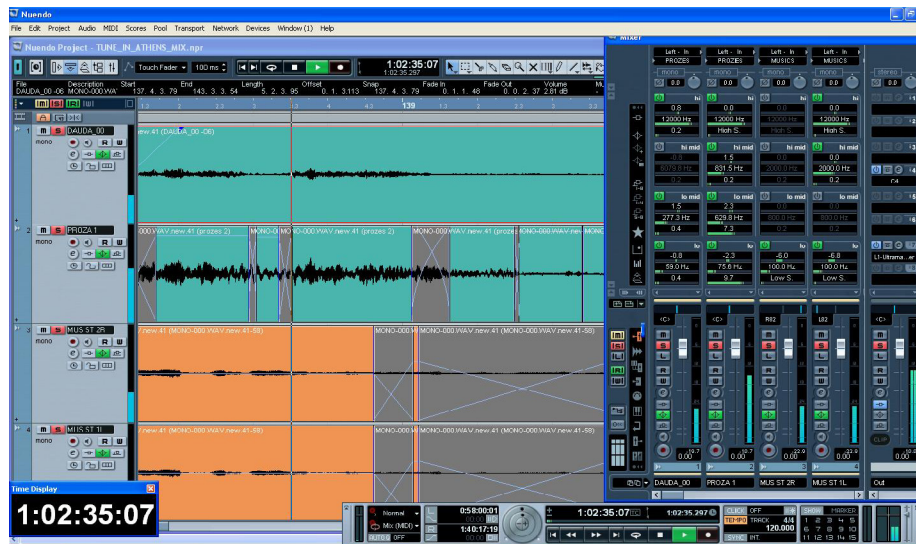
Nuendo

File Edit Project Audio MIDI Scores Pool Transport Network Devices Window (1) Help

Nuendo Project - TUNE_IN_ATHENS_MIX.npr

Touch Fader 100 ms

1:02:35:07
1:02:35.297

| File | Description | Start | End | Length | Offset | Snap | Fade In | Fade Out | Volume |
|---|---|---|---|---|---|---|---|---|---|
| DAUDA_00-06 | MONO-000.WAV | 137. 4. 3. 79 | 143. 3. 3. 54 | 5. 2. 3. 95 | 0. 1. 3. 113 | 137. 4. 3. 79 | 0. 1. 1. 48 | 0. 0. 2. 37 | 2.81 dB |

139

1 DAUDA_00
mono
new.41 (DAUDA_00 -06)

2 PROZA 1
mono
000.WAV.new.41 (prozes 2) MONO-000 MONO-000.WAV.new.41 (prozes 2) MONO-000.WAV.new.41 (prozes MONO-000.WAV MONO-000.WAV

3 MUS ST 2R
mono
.new.41 (MONO-000.WAV.new.41-58) MONO-000.WAV MONO-000.WAV.new.41 (MONO-000.WAV.new.41-58)

4 MUS ST 1L
mono
.new.41 (MONO-000.WAV.new.41-58) MONO-000.WAV MONO-000.WAV.new.41 (MONO-000.WAV.new.41-58)

Mixer

Left - In | Left - In | Left - In | Left - In
PROZES | PROZES | MUSICS | MUSICS
mono | mono | mono | mono | stereo
0.0 | 0.0 | 0.0 | 0.0 | 0.0

hi
0.8 | 0.0 | 0.0 | 0.0
12000 Hz | 12000 Hz | 12000 Hz | 12000 Hz
0.2 | High S. | High S. | High S.

hi mid
-0.6 | 1.5 | 0.0 | 0.0
807.9 Hz | 831.5 Hz | 2000.0 Hz | 2000.0 Hz
0.2 | 0.2 | 0.2 | 0.2

lo mid
1.5 | 2.3 | 0.0 | 0.0
277.3 Hz | 629.8 Hz | 800.0 Hz | 800.0 Hz
0.4 | 7.3 | 0.2 | 0.2

lo
-0.8 | -2.3 | -6.0 | -6.8
59.0 Hz | 75.8 Hz | 100.0 Hz | 100.0 Hz
0.4 | 9.7 | Low S. | Low S.

L1-Ultrama...er

<C> | <C> | R82 | L82 | <C>

CLIP

0.00 -19.7 | 0.00 -19.7 | 0.00 -22.9 | 0.00 -22.9 | 0.00

DAUDA_00 | PROZA 1 | MUS ST 2R | MUS ST 1L | Out

Time Display
1:02:35:07

Normal
Mix (MIDI)
AUTO Q OFF
0:58:00:01
1:40:17:19
1:02:35:07
1:02:35.297
CLICK OFF
TEMPO TRACK
SYNC INT.
4/4
120.000
SHOW MARKER
1 2 3 4 5
6 7 8 9 10
11 12 13 14 15